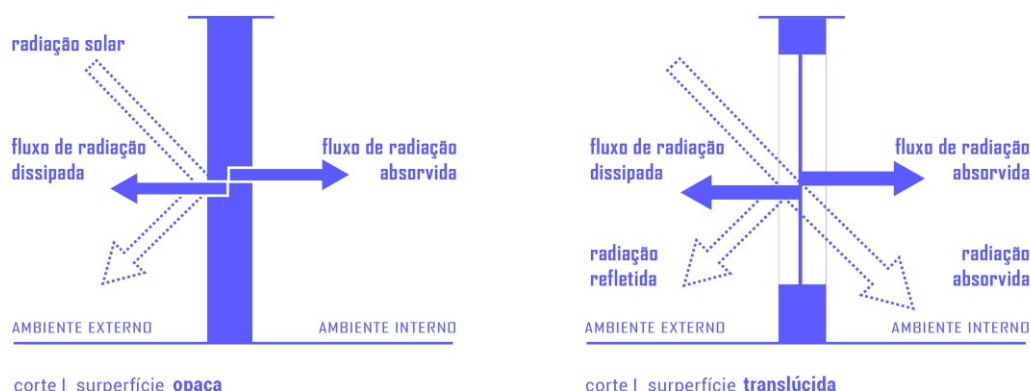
radiação solar

fluxo de radiação dissipada

fluxo de radiação absorvida

AMBIENTE EXTERNO

AMBIENTE INTERNO

corte | superfície **opaca**

fluxo de radiação dissipada

fluxo de radiação absorvida

radiação refletida

radiação absorvida

AMBIENTE EXTERNO

AMBIENTE INTERNO

corte | superfície **translúcida**